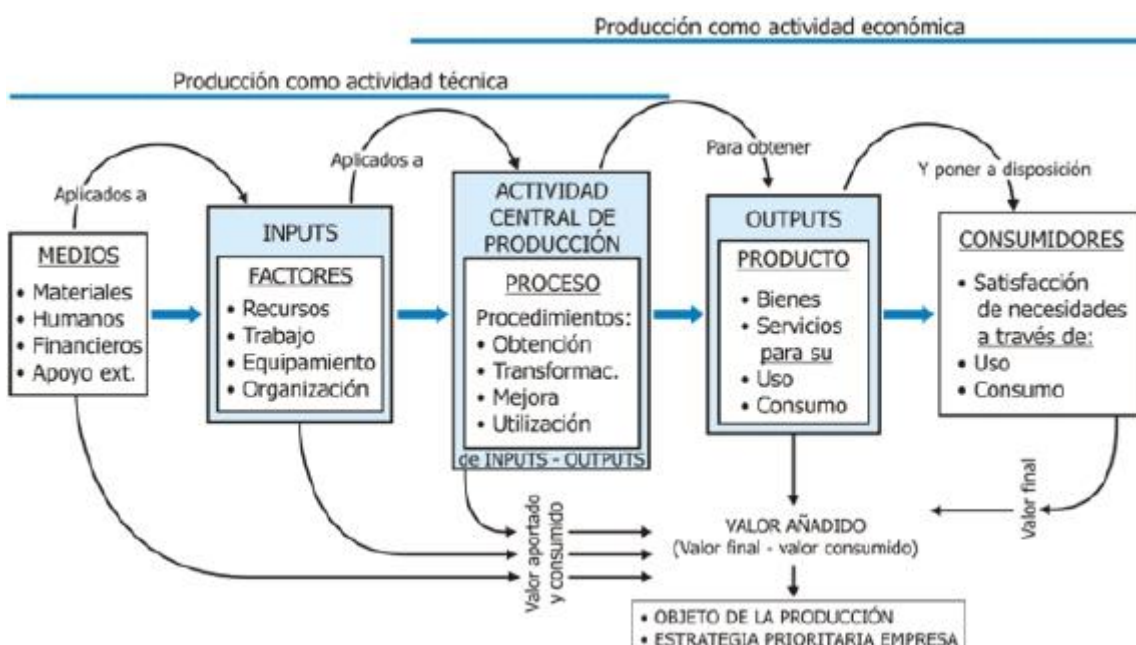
Producción como actividad económica

Producción como actividad técnica

Aplicados a

Aplicados a

Para obtener

Y poner a disposición

MEDIOS
• Materiales
• Humanos
• Financieros
• Apoyo ext.

INPUTS
FACTORES
• Recursos
• Trabajo
• Equipamiento
• Organización

ACTIVIDAD CENTRAL DE PRODUCCIÓN
PROCESO
Procedimientos:
• Obtención
• Transformac.
• Mejora
• Utilización
de INPUTS - OUTPUTS

OUTPUTS
PRODUCTO
• Bienes
• Servicios
para su
• Uso
• Consumo

CONSUMIDORES
• Satisfacción de necesidades a través de:
• Uso
• Consumo

Valor final

Valor aportado y consumido

VALOR AÑADIDO
(Valor final - valor consumido)

• OBJETO DE LA PRODUCCIÓN
• ESTRATEGIA PRIORITARIA EMPRESA